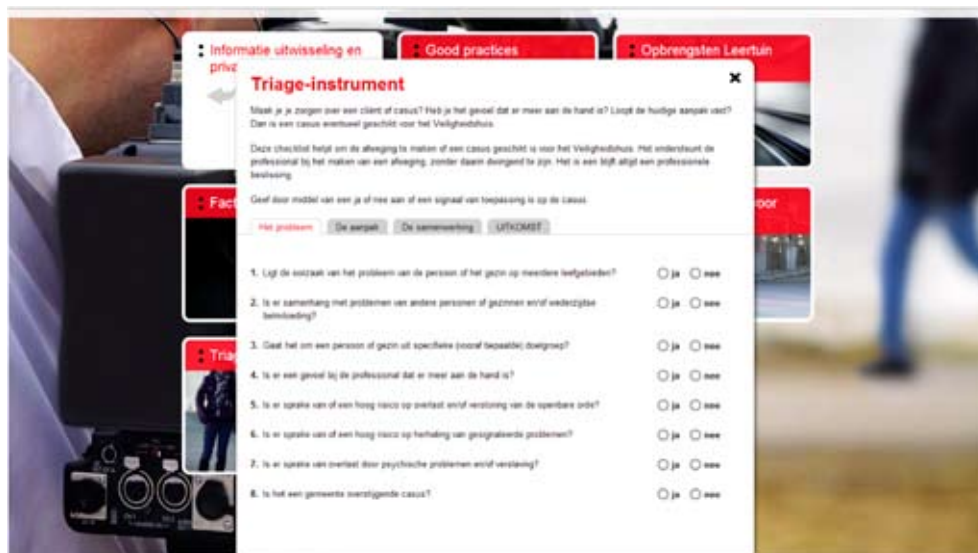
Informatie uitwisseling en privacy

Good practices

Opbrengsten Leertuin

Fact

voor

Triage

Triage-instrument

×

Maak je je zorgen over een cliënt of casus? Heb je het gevoel dat er meer aan de hand is? Loopt de huidige aanpak vast? Dan is een casus eventueel geschikt voor het Veiligheidshuis.

Deze checklist helpt om de afweging te maken of een casus geschikt is voor het Veiligheidshuis. Het ondersteunt de professional bij het maken van een afweging, zonder daarin dwingend te zijn. Het is en blijft altijd een professionele beslissing.

Geef door middel van een ja of nee aan of een signaal van toepassing is op de casus.

Het probleem | De aanpak | De samenwerking | UITKOMST

1. Ligt de oorzaak van het probleem van de persoon of het gezin op meerdere leefgebieden? ○ ja ○ nee

2. Is er samenhang met problemen van andere personen of gezinnen en/of wederzijdse beïnvloeding? ○ ja ○ nee

3. Gaat het om een persoon of gezin uit specifieke (vooraf bepaalde) doelgroep? ○ ja ○ nee

4. Is er een gevoel bij de professional dat er meer aan de hand is? ○ ja ○ nee

5. Is er sprake van of een hoog risico op overlast en/of verstoring van de openbare orde? ○ ja ○ nee

6. Is er sprake van of een hoog risico op herhaling van geëscaleerde problemen? ○ ja ○ nee

7. Is er sprake van overlast door psychische problemen en/of verslaving? ○ ja ○ nee

8. Is het een gemeente overstijgende casus? ○ ja ○ nee